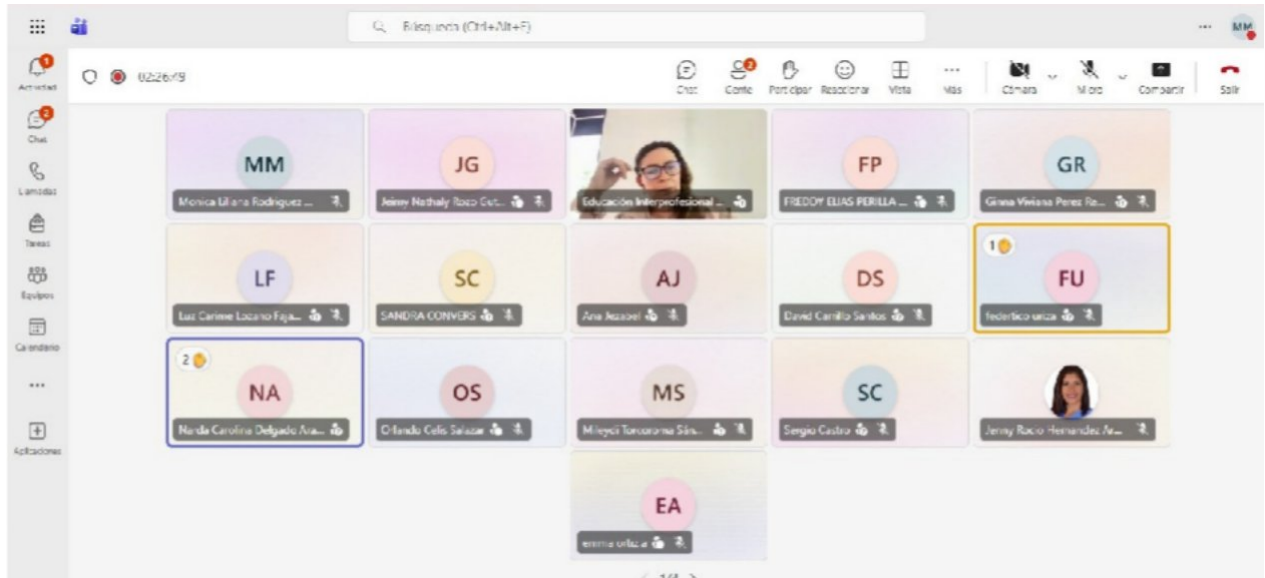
Búsqueda (Ctrl+Alt+E)

MM

Actividad

Chat

Llamadas

Tareas

Equipos

Calendario

...

Aplicaciones

02:26:19

Chat

Conte

Participar

Reaccionar

Vista

Más

Cámara

Micro

Compartir

Salir

MM
Monica Liliana Rodriguez ...

JG
Jenny Nathaly Rozo Gut...

Educación Interprofesional ...

FP
FREDDY ELIAS PERILLA ...

GR
Ginna Viviana Perez Re...

LF
Luz Carime Lozano Faja...

SC
SANDRA CONVERS

AJ
Ana Jezabel

DS
David Carrillo Santos

1
FU
federico uriza

2
NA
Nanda Carolina Delgado Ara...

OS
Orlando Celis Salazar

MS
Mileydi Torcoroma Sán...

SC
Sergio Castro

Jenny Rocio Hernandez Ar...

EA
emma ortiz a

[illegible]